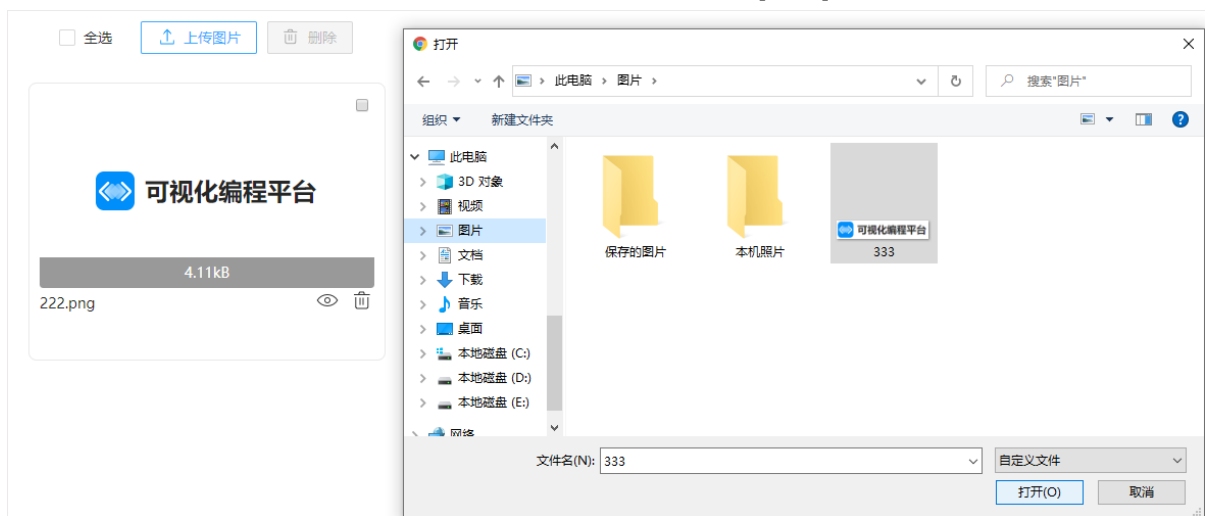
全选

上传图片

删除

可视化编程平台

4.11kB

222.png

打开

此电脑 › 图片 ›

搜索"图片"

组织

新建文件夹

此电脑

3D 对象

视频

图片

文档

下载

音乐

桌面

本地磁盘 (C:)

本地磁盘 (D:)

本地磁盘 (E:)

网络

保存的图片

本机照片

可视化编程平台

333

文件名(N):

333

自定义文件

打开(O)

取消